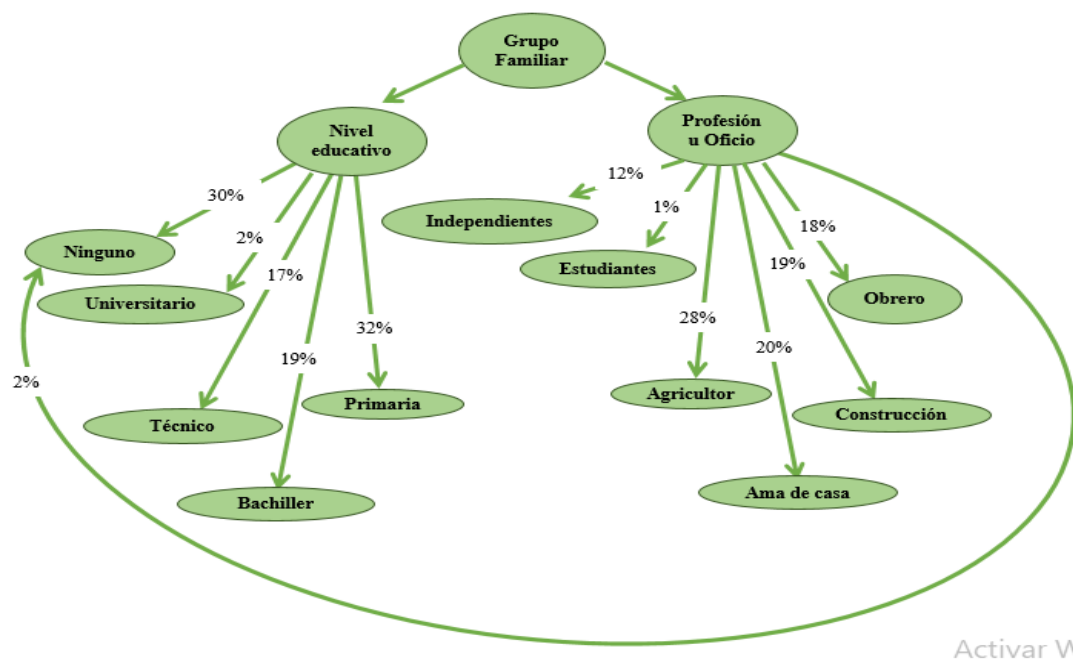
Grupo Familiar

Nivel educativo

Profesión u Oficio

30%

Ninguno

2%

Universitario

17%

Técnico

19%

Bachiller

32%

Primaria

2%

12%

Independientes

1%

Estudiantes

28%

Agricultor

20%

Ama de casa

19%

Construcción

18%

Obrero

Activar W